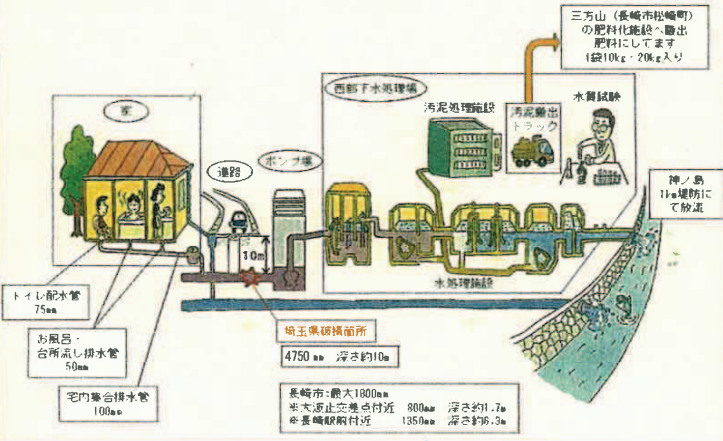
三方山（長崎市松崎町）の肥料化施設へ搬出
肥料にしてます
1袋10kg・20kg入り

家

道路

ポンプ場

西部下水処理場

汚泥処理施設

汚泥搬出トラック

水質試験

神ノ島1km堤防にて放流

10m

水処理施設

トイレ配水管
75mm

お風呂・台所流し排水管
50mm

宅内集合排水管
100mm

埼玉県破損箇所

4750mm　深さ約10m

長崎市：最大1800mm
※大波止交差点付近　800mm　深さ約1.7m
※長崎駅前付近　1350mm　深さ約6.3m